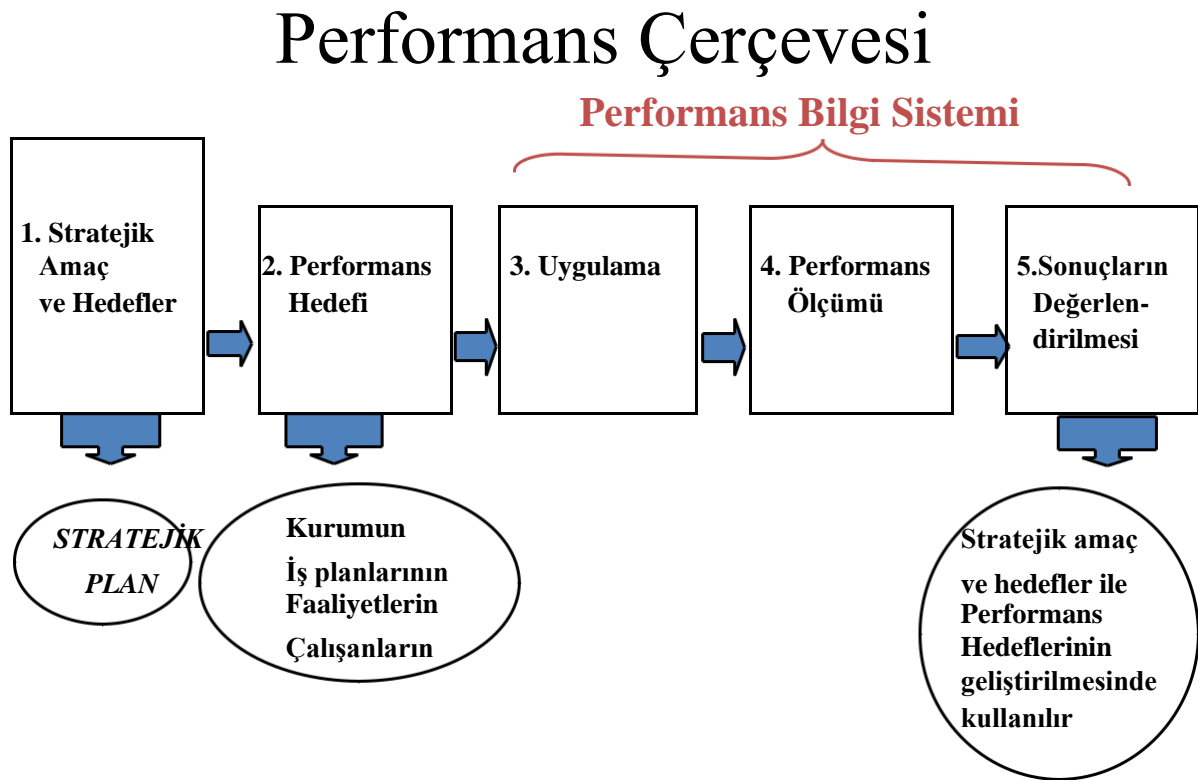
Performans Çerçevesi

Performans Bilgi Sistemi

1. Stratejik Amaç ve Hedefler

2. Performans Hedefi

3. Uygulama

4. Performans Ölçümü

5.Sonuçların Değerlendirilmesi

STRATEJİK PLAN

Kurumun
İş planlarının
Faaliyetlerin
Çalışanların

Stratejik amaç ve hedefler ile Performans Hedeflerinin geliştirilmesinde kullanılır